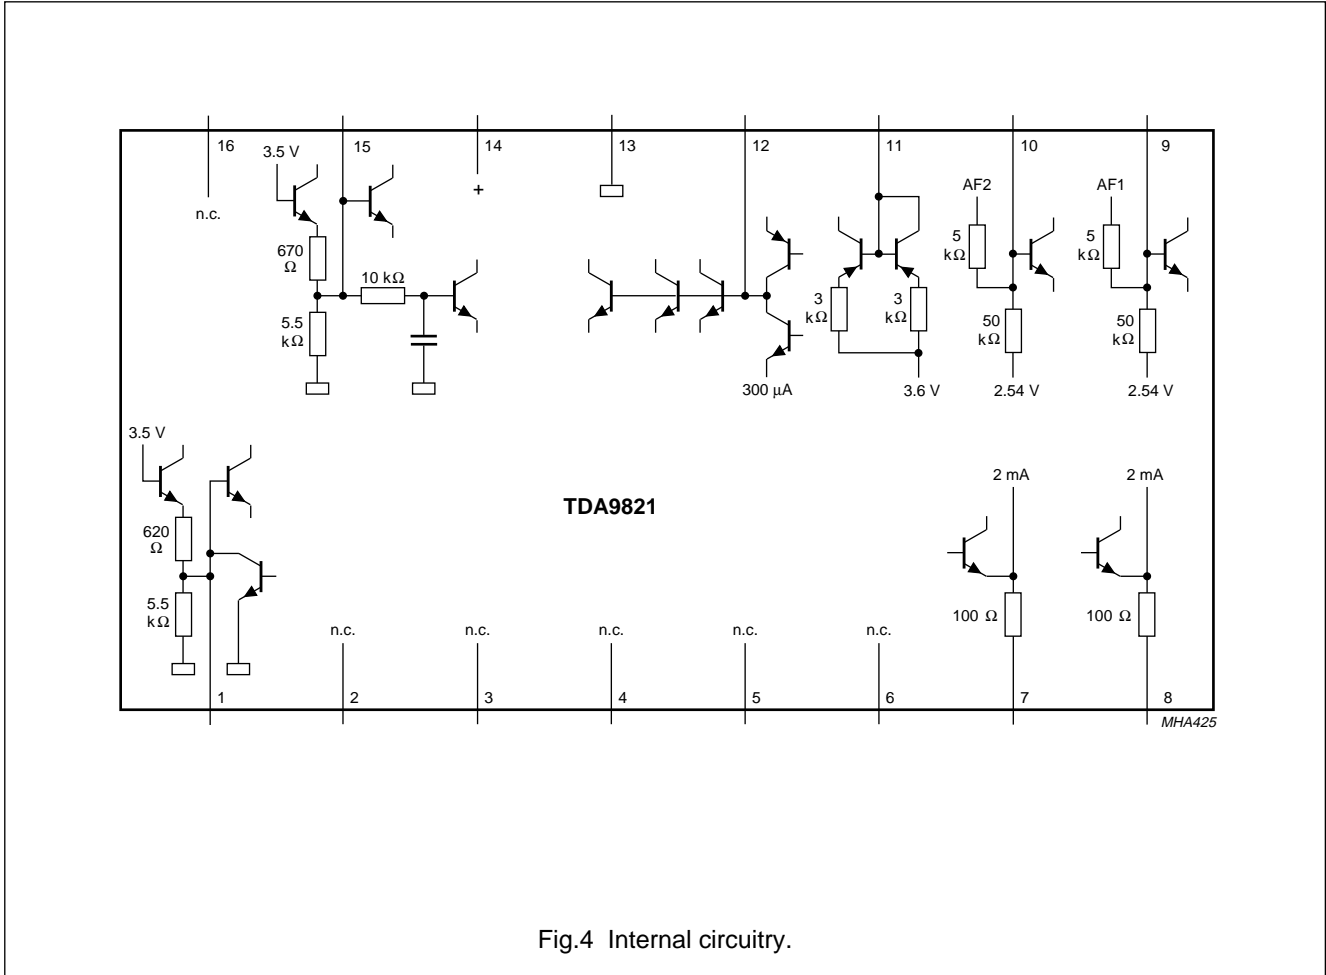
16
n.c.
3.5 V
15
670 Ω
10 kΩ
5.5 kΩ
14
+
13
12
300 μA
11
3 kΩ
3 kΩ
3.6 V
10
AF2
5 kΩ
50 kΩ
2.54 V
9
AF1
5 kΩ
50 kΩ
2.54 V

3.5 V
620 Ω
5.5 kΩ

TDA9821

2 mA
100 Ω
2 mA
100 Ω

n.c.
n.c.
n.c.
n.c.
n.c.

1
2
3
4
5
6
7
8

MHA425

Fig.4 Internal circuitry.